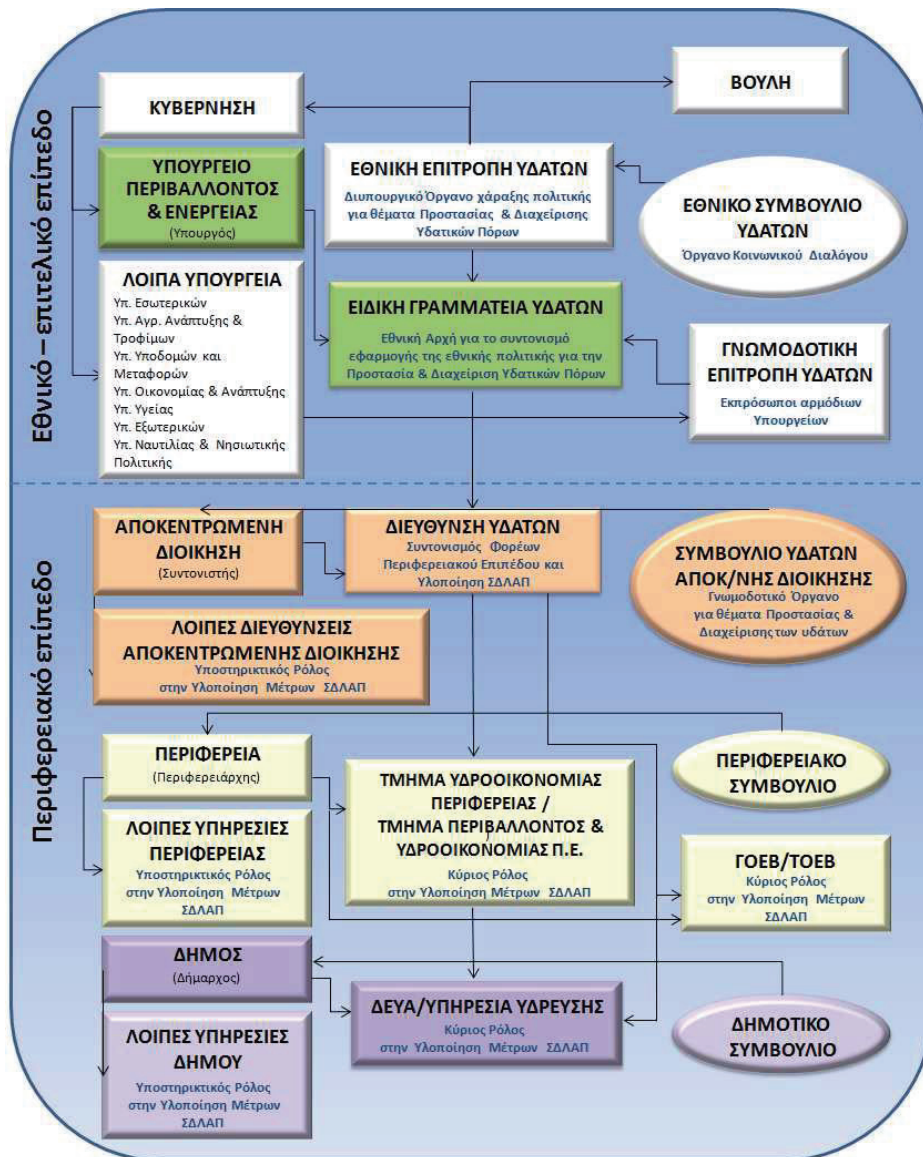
Εθνικό – επιτελικό επίπεδο

ΚΥΒΕΡΝΗΣΗ

ΒΟΥΛΗ

ΥΠΟΥΡΓΕΙΟ ΠΕΡΙΒΑΛΛΟΝΤΟΣ & ΕΝΕΡΓΕΙΑΣ
(Υπουργός)

ΕΘΝΙΚΗ ΕΠΙΤΡΟΠΗ ΥΔΑΤΩΝ
Διυπουργικό Όργανο χάραξης πολιτικής για θέματα Προστασίας & Διαχείρισης Υδατικών Πόρων

ΕΘΝΙΚΟ ΣΥΜΒΟΥΛΙΟ ΥΔΑΤΩΝ
Όργανο Κοινωνικού Διαλόγου

ΛΟΙΠΑ ΥΠΟΥΡΓΕΙΑ
Υπ. Εσωτερικών
Υπ. Αγρ. Ανάπτυξης & Τροφίμων
Υπ. Υποδομών και Μεταφορών
Υπ. Οικονομίας & Ανάπτυξης
Υπ. Υγείας
Υπ. Εξωτερικών
Υπ. Ναυτιλίας & Νησιωτικής Πολιτικής

ΕΙΔΙΚΗ ΓΡΑΜΜΑΤΕΙΑ ΥΔΑΤΩΝ
Εθνική Αρχή για το συντονισμό εφαρμογής της εθνικής πολιτικής για την Προστασία & Διαχείριση Υδατικών Πόρων

ΓΝΩΜΟΔΟΤΙΚΗ ΕΠΙΤΡΟΠΗ ΥΔΑΤΩΝ
Εκπρόσωποι αρμόδιων Υπουργείων

Περιφερειακό επίπεδο

ΑΠΟΚΕΝΤΡΩΜΕΝΗ ΔΙΟΙΚΗΣΗ
(Συντονιστής)

ΔΙΕΥΘΥΝΣΗ ΥΔΑΤΩΝ
Συντονισμός Φορέων Περιφερειακού Επιπέδου και Υλοποίηση ΣΔΛΑΠ

ΣΥΜΒΟΥΛΙΟ ΥΔΑΤΩΝ ΑΠΟΚ/ΝΗΣ ΔΙΟΙΚΗΣΗΣ
Γνωμοδοτικό Όργανο για θέματα Προστασίας & Διαχείρισης των υδάτων

ΛΟΙΠΕΣ ΔΙΕΥΘΥΝΣΕΙΣ ΑΠΟΚΕΝΤΡΩΜΕΝΗΣ ΔΙΟΙΚΗΣΗΣ
Υποστηρικτικός Ρόλος στην Υλοποίηση Μέτρων ΣΔΛΑΠ

ΠΕΡΙΦΕΡΕΙΑ
(Περιφερειάρχης)

ΠΕΡΙΦΕΡΕΙΑΚΟ ΣΥΜΒΟΥΛΙΟ

ΤΜΗΜΑ ΥΔΡΟΟΙΚΟΝΟΜΙΑΣ ΠΕΡΙΦΕΡΕΙΑΣ / ΤΜΗΜΑ ΠΕΡΙΒΑΛΛΟΝΤΟΣ & ΥΔΡΟΟΙΚΟΝΟΜΙΑΣ Π.Ε.
Κύριος Ρόλος στην Υλοποίηση Μέτρων ΣΔΛΑΠ

ΛΟΙΠΕΣ ΥΠΗΡΕΣΙΕΣ ΠΕΡΙΦΕΡΕΙΑΣ
Υποστηρικτικός Ρόλος στην Υλοποίηση Μέτρων ΣΔΛΑΠ

ΓΟΕΒ/ΤΟΕΒ
Κύριος Ρόλος στην Υλοποίηση Μέτρων ΣΔΛΑΠ

ΔΗΜΟΣ
(Δήμαρχος)

ΔΕΥΑ/ΥΠΗΡΕΣΙΑ ΥΔΡΕΥΣΗΣ
Κύριος Ρόλος στην Υλοποίηση Μέτρων ΣΔΛΑΠ

ΔΗΜΟΤΙΚΟ ΣΥΜΒΟΥΛΙΟ

ΛΟΙΠΕΣ ΥΠΗΡΕΣΙΕΣ ΔΗΜΟΥ
Υποστηρικτικός Ρόλος στην Υλοποίηση Μέτρων ΣΔΛΑΠ